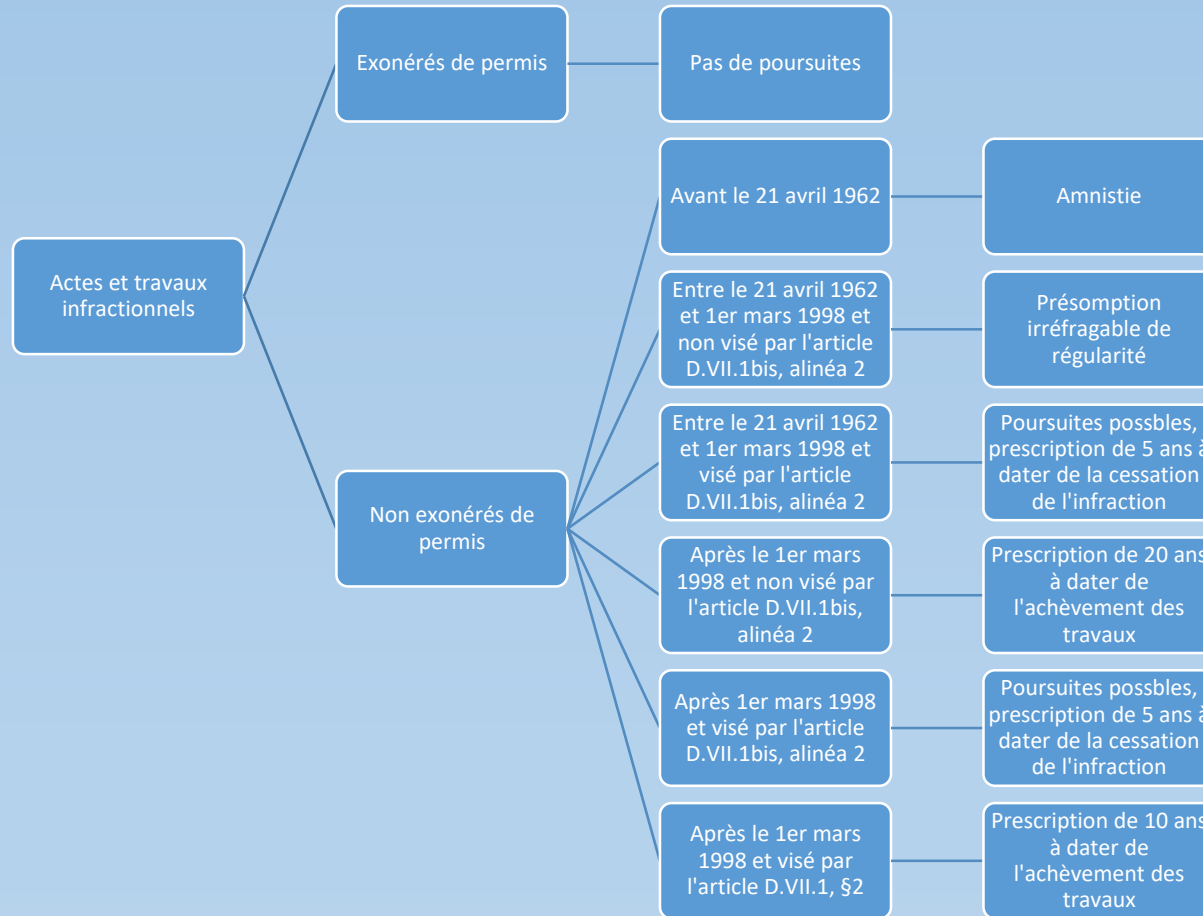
Actes et travaux infractionnels

Exonérés de permis

Pas de poursuites

Non exonérés de permis

Avant le 21 avril 1962

Amnistie

Entre le 21 avril 1962 et 1er mars 1998 et non visé par l'article D.VII.1bis, alinéa 2

Présomption irréfragable de régularité

Entre le 21 avril 1962 et 1er mars 1998 et visé par l'article D.VII.1bis, alinéa 2

Poursuites possbles, prescription de 5 ans à dater de la cessation de l'infraction

Après le 1er mars 1998 et non visé par l'article D.VII.1bis, alinéa 2

Prescription de 20 ans à dater de l'achèvement des travaux

Après 1er mars 1998 et visé par l'article D.VII.1bis, alinéa 2

Poursuites possbles, prescription de 5 ans à dater de la cessation de l'infraction

Après le 1er mars 1998 et visé par l'article D.VII.1, §2

Prescription de 10 ans à dater de l'achèvement des travaux